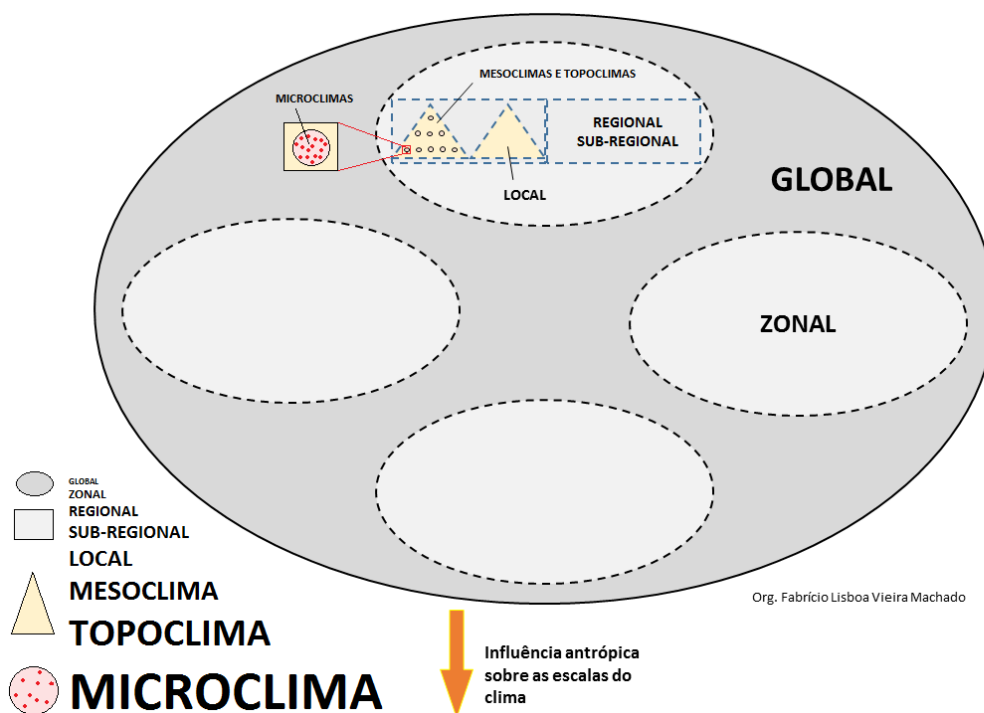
MESOCLIMAS E TOPOCLIMAS

MICROCLIMAS

REGIONAL
SUB-REGIONAL

LOCAL

GLOBAL

ZONAL

GLOBAL
ZONAL

REGIONAL
SUB-REGIONAL

LOCAL

MESOCLIMA

TOPOCLIMA

MICROCLIMA

Org. Fabrício Lisboa Vieira Machado

Influência antrópica sobre as escalas do clima